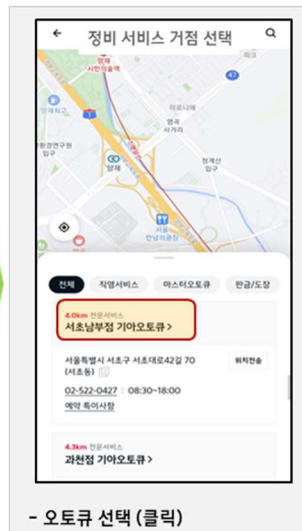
←
정비 서비스 거점 선택

양재
시민의숲역
47
이로니아
양재
사거리
청계산
입구
양재
서울
만남의광장

전체
작업서비스
마스터오토큐
판금/도장

4.0km 전문서비스
서초남부점 기아오토큐 >

서울특별시 서초구 서초대로42길 70 (서초동)
위치전송
02-522-0427 | 08:30~18:00
예약 특이사항

4.3km 전문서비스
과천점 기아오토큐 >

- 오토큐 선택 (클릭)